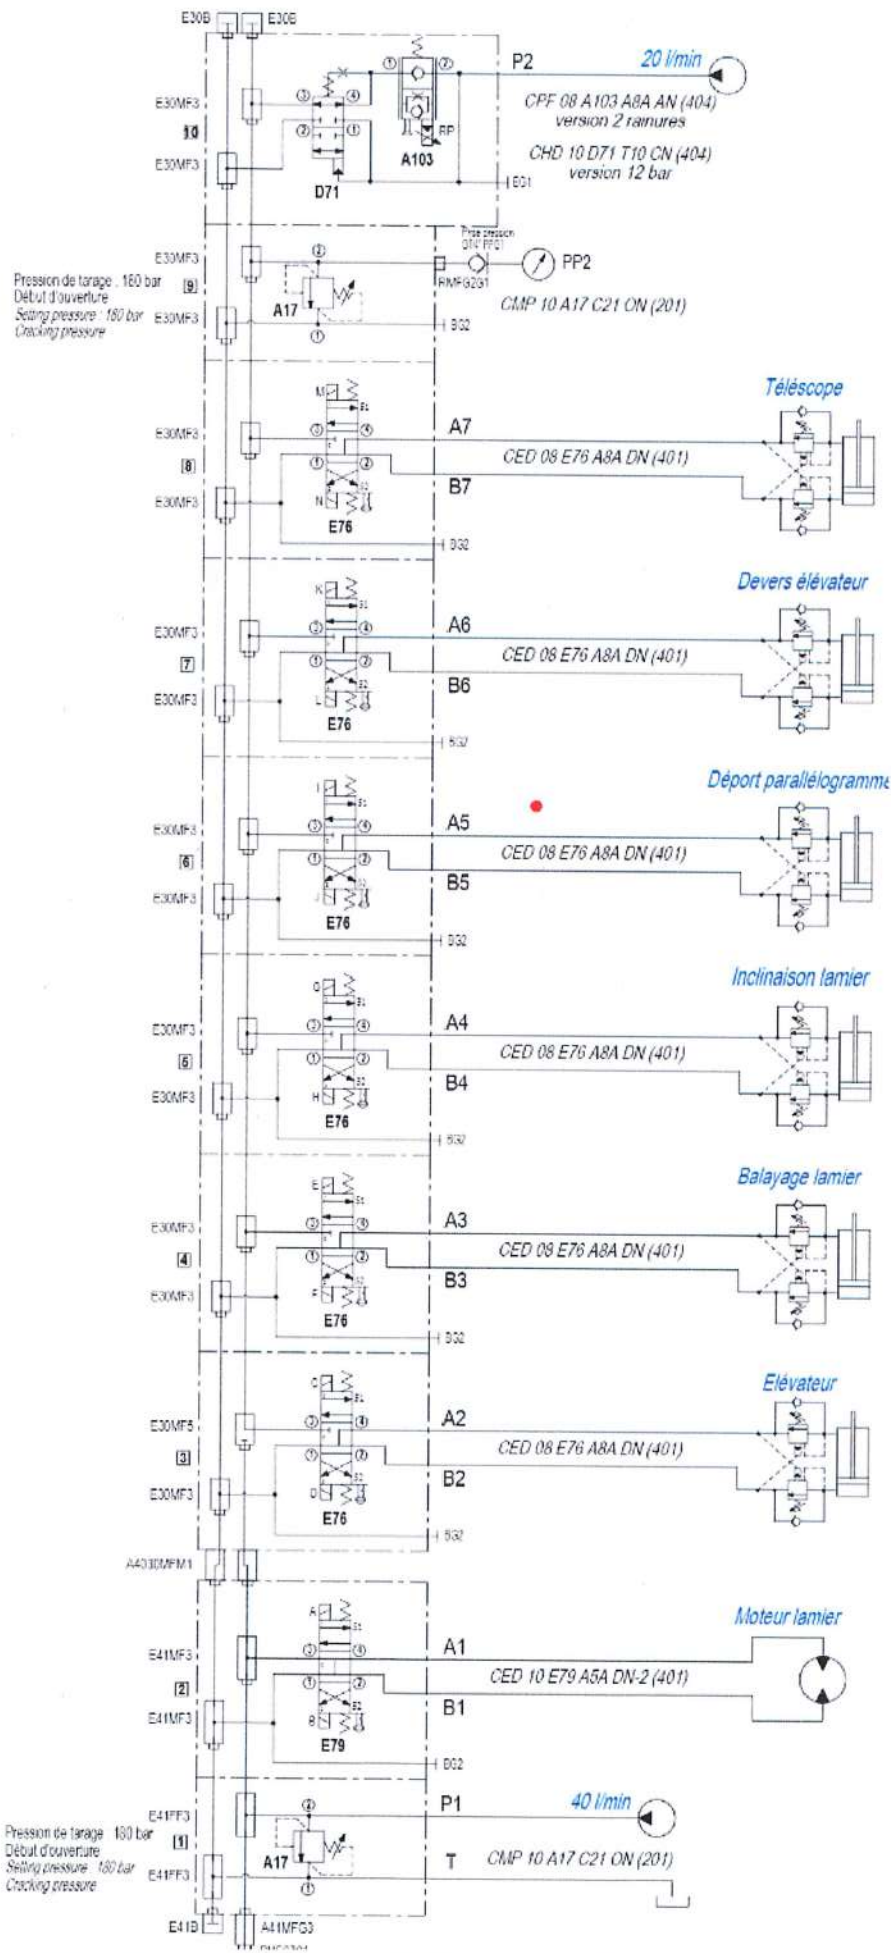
E30B E30B
E30MF3
10
E30MF3
A103
D71
RP
EG1
P2
20 l/min
CPF 08 A103 A8A AN (404)
version 2 rainures
CHD 10 D71 T10 CN (404)
version 12 bar

Prise pression
RMFG2G1
PP2
E30MF3
9
E30MF3
Pression de tarage : 180 bar
Début d'ouverture
Setting pressure : 180 bar
Cracking pressure
A17
BG2
CMP 10 A17 C21 ON (201)

Téléscope
E30MF3
8
E30MF3
M
N
E76
A7
B7
CED 08 E76 A8A DN (401)
BG2

Devers élévateur
E30MF3
7
E30MF3
K
L
E76
A6
B6
CED 08 E76 A8A DN (401)
BG2

Déport parallélogramme
E30MF3
6
E30MF3
I
J
E76
A5
B5
CED 08 E76 A8A DN (401)
BG2

Inclinaison lamier
E30MF3
5
E30MF3
G
H
E76
A4
B4
CED 08 E76 A8A DN (401)
BG2

Balayage lamier
E30MF3
4
E30MF3
E
F
E76
A3
B3
CED 08 E76 A8A DN (401)
BG2

Elévateur
E30MF3
3
E30MF3
C
D
E76
A2
B2
CED 08 E76 A8A DN (401)
BG2

A4030MFM1

Moteur lamier
E41MF3
2
E41MF3
A
B
E79
A1
B1
CED 10 E79 A5A DN-2 (401)
BG2

E41FF3
1
E41FF3
Pression de tarage 180 bar
Début d'ouverture
Setting pressure 180 bar
Cracking pressure
A17
P1
40 l/min
T
CMP 10 A17 C21 ON (201)
E41B
A41MFG3